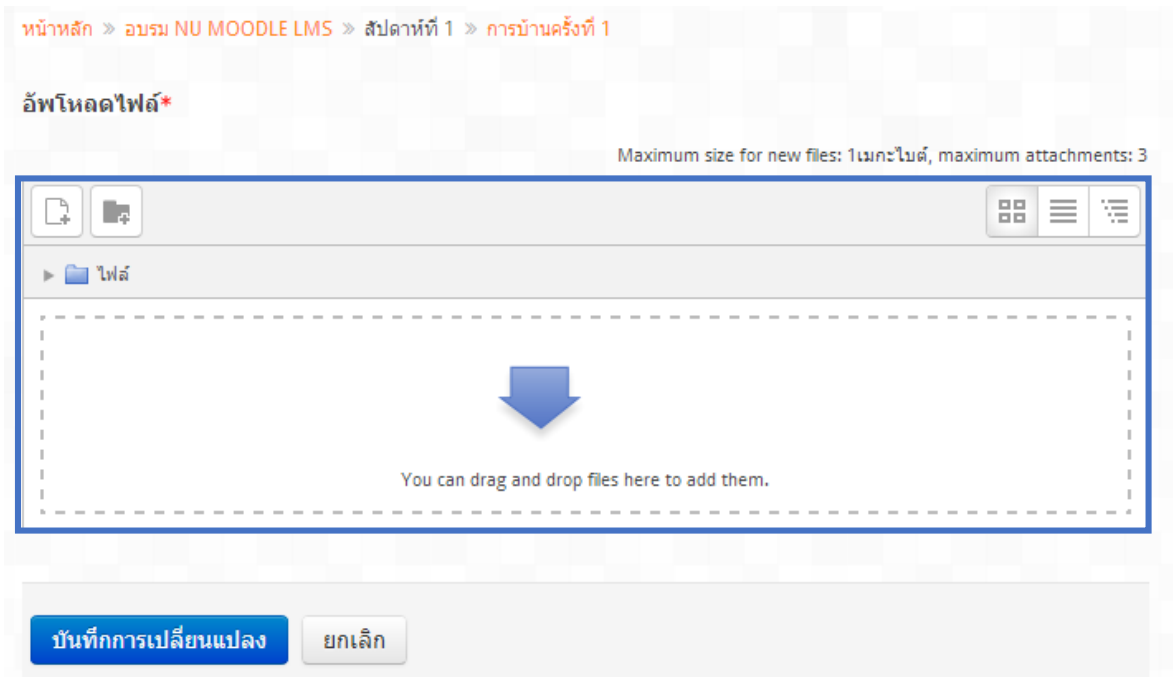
หน้าหลัก » อบรม NU MOODLE LMS » สัปดาห์ที่ 1 » การบ้านครั้งที่ 1

อัพโหลดไฟล์*

Maximum size for new files: 1เมกะไบต์, maximum attachments: 3

ไฟล์

You can drag and drop files here to add them.

บันทึกการเปลี่ยนแปลง

ยกเลิก